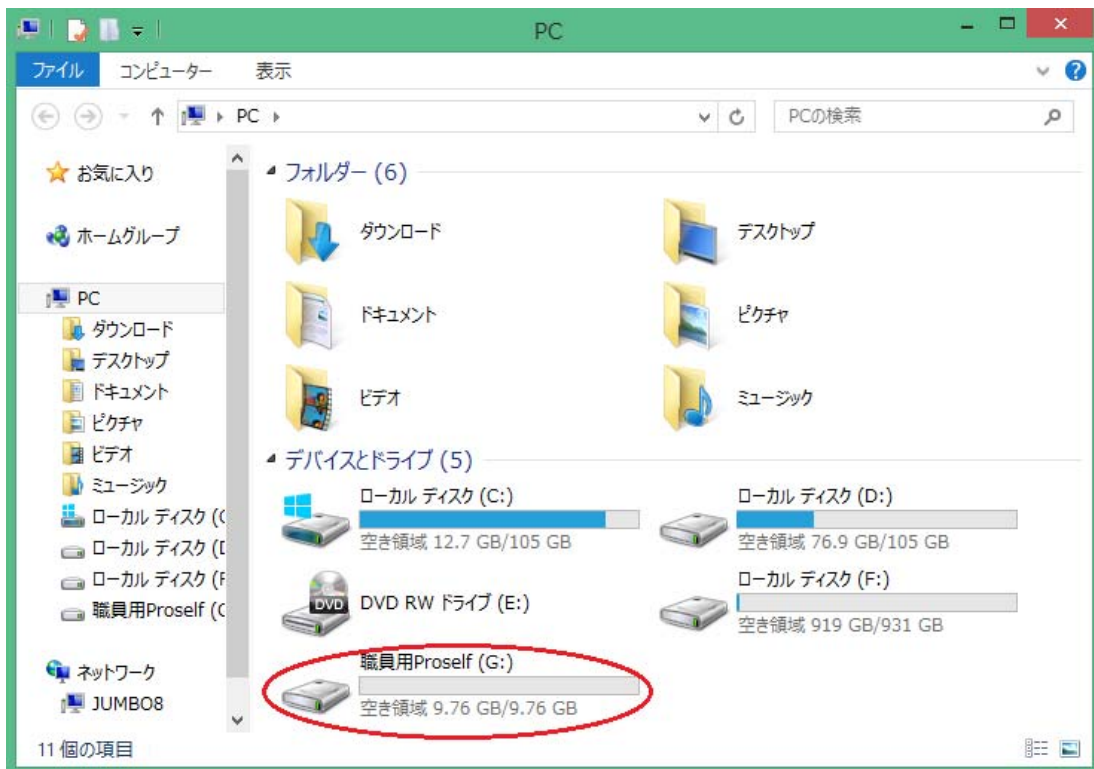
PC

ファイル コンピューター 表示

PC

PCの検索

お気に入り

ホームグループ

PC
ダウンロード
デスクトップ
ドキュメント
ピクチャ
ビデオ
ミュージック
ローカル ディスク (C
ローカル ディスク (D
ローカル ディスク (F
職員用Proself (G

ネットワーク
JUMBO8

フォルダー (6)

ダウンロード

デスクトップ

ドキュメント

ピクチャ

ビデオ

ミュージック

デバイスとドライブ (5)

ローカル ディスク (C:)
空き領域 12.7 GB/105 GB

ローカル ディスク (D:)
空き領域 76.9 GB/105 GB

DVD
DVD RW ドライブ (E:)

ローカル ディスク (F:)
空き領域 919 GB/931 GB

職員用Proself (G:)
空き領域 9.76 GB/9.76 GB

11 個の項目